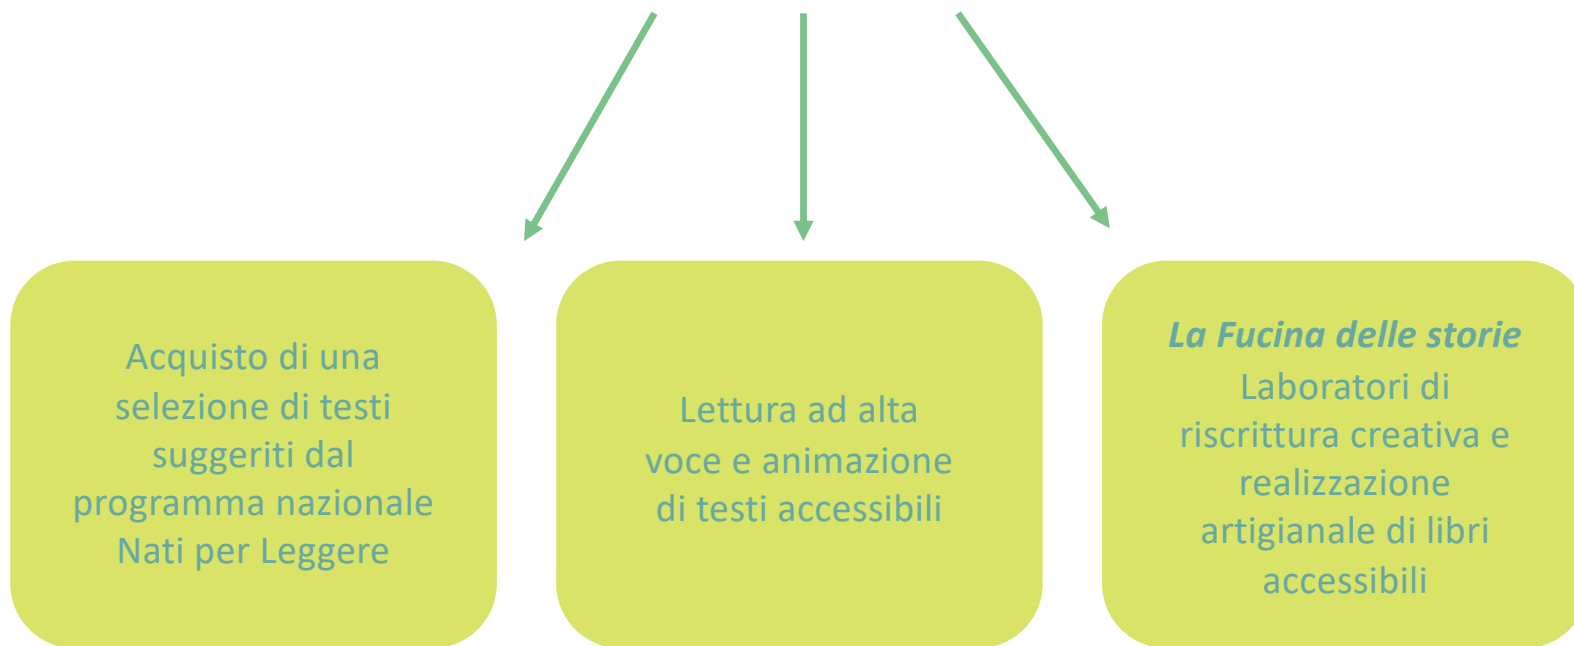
Acquisto di una selezione di testi suggeriti dal programma nazionale Nati per Leggere

Lettura ad alta voce e animazione di testi accessibili

*La Fucina delle storie*
Laboratori di riscrittura creativa e realizzazione artigianale di libri accessibili